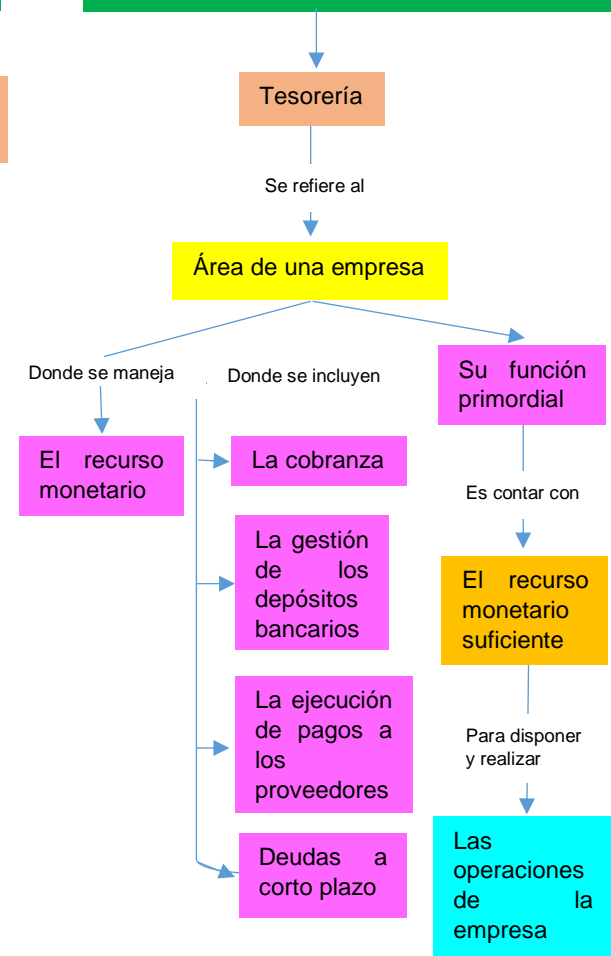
Tesorería

Se refiere al

Área de una empresa

Donde se maneja

El recurso monetario

Donde se incluyen

La cobranza

La gestión de los depósitos bancarios

La ejecución de pagos a los proveedores

Deudas a corto plazo

Su función primordial

Es contar con

El recurso monetario suficiente

Para disponer y realizar

Las operaciones de la empresa